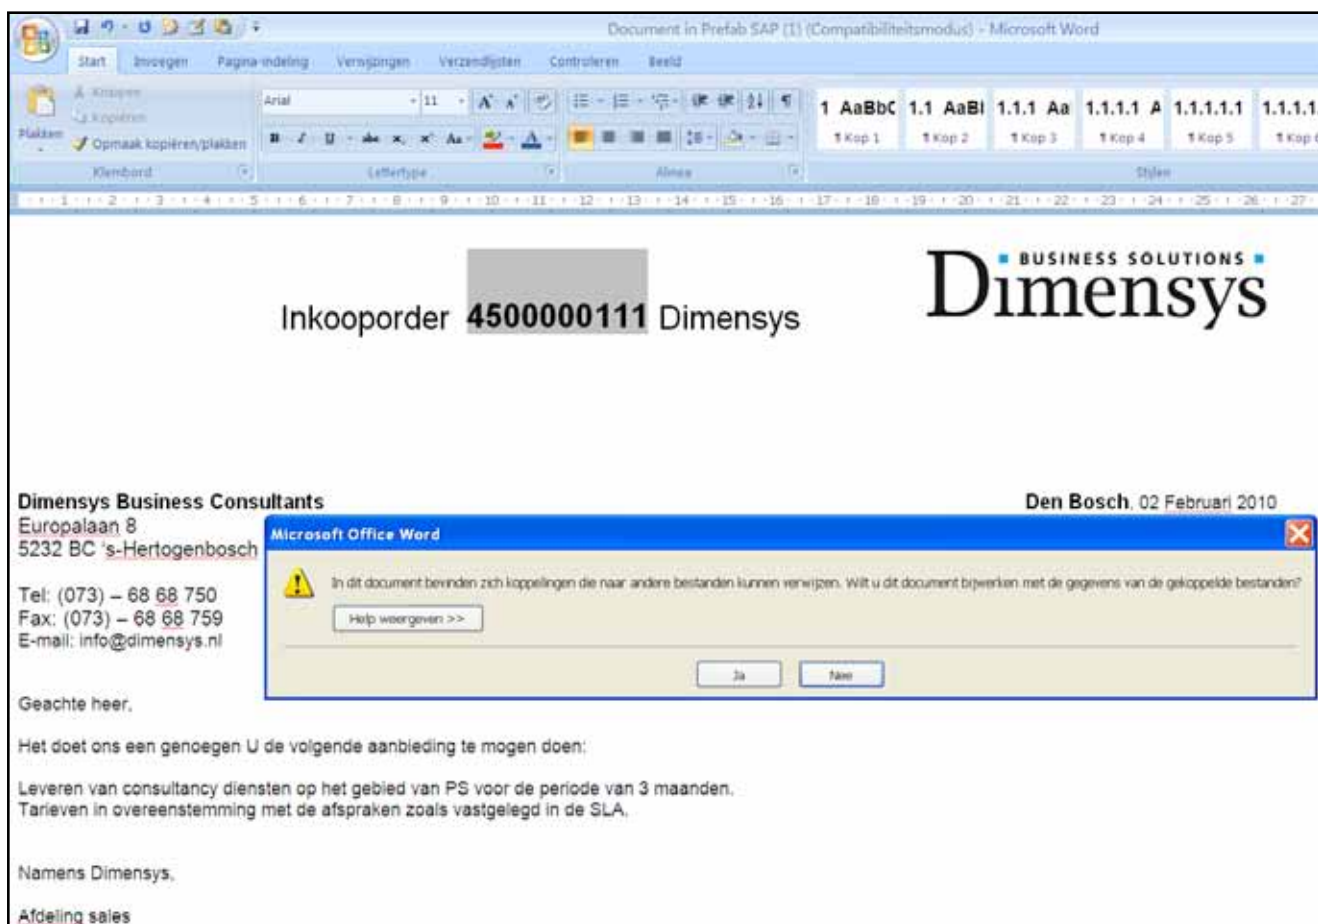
Document in Prefab SAP (1) (Compatibiliteitsmodus) - Microsoft Word

Start Invoegen Pagina-indeling Verwijzingen Verzendlijsten Controleren Beeld

Knippen
Kopiëren
Plakken
Opmaak kopiëren/plakken
Klembord

Arial 11
Lettertype

Alinea

1 AaBbC 1.1 AaBl 1.1.1 Aa 1.1.1.1 A 1.1.1.1.1 1.1.1.1
¶ Kop 1 ¶ Kop 2 ¶ Kop 3 ¶ Kop 4 ¶ Kop 5 ¶ Kop 6
Stijlen

1 2 3 4 5 6 7 8 9 10 11 12 13 14 15 16 17 18 19 20 21 22 23 24 25 26 27

BUSINESS SOLUTIONS
Dimensys

Inkooporder 4500000111 Dimensys

Dimensys Business Consultants
Europalaan 8
5232 BC 's-Hertogenbosch

Den Bosch, 02 Februari 2010

Tel: (073) – 68 68 750
Fax: (073) – 68 68 759
E-mail: info@dimensys.nl

Microsoft Office Word

In dit document bevinden zich koppelingen die naar andere bestanden kunnen verwijzen. Wilt u dit document bijwerken met de gegevens van de gekoppelde bestanden?

Help weergeven >>

Ja Nee

Geachte heer,

Het doet ons een genoegen U de volgende aanbieding te mogen doen:

Leveren van consultancy diensten op het gebied van PS voor de periode van 3 maanden.
Tarieven in overeenstemming met de afspraken zoals vastgelegd in de SLA.

Namens Dimensys,

Afdeling sales